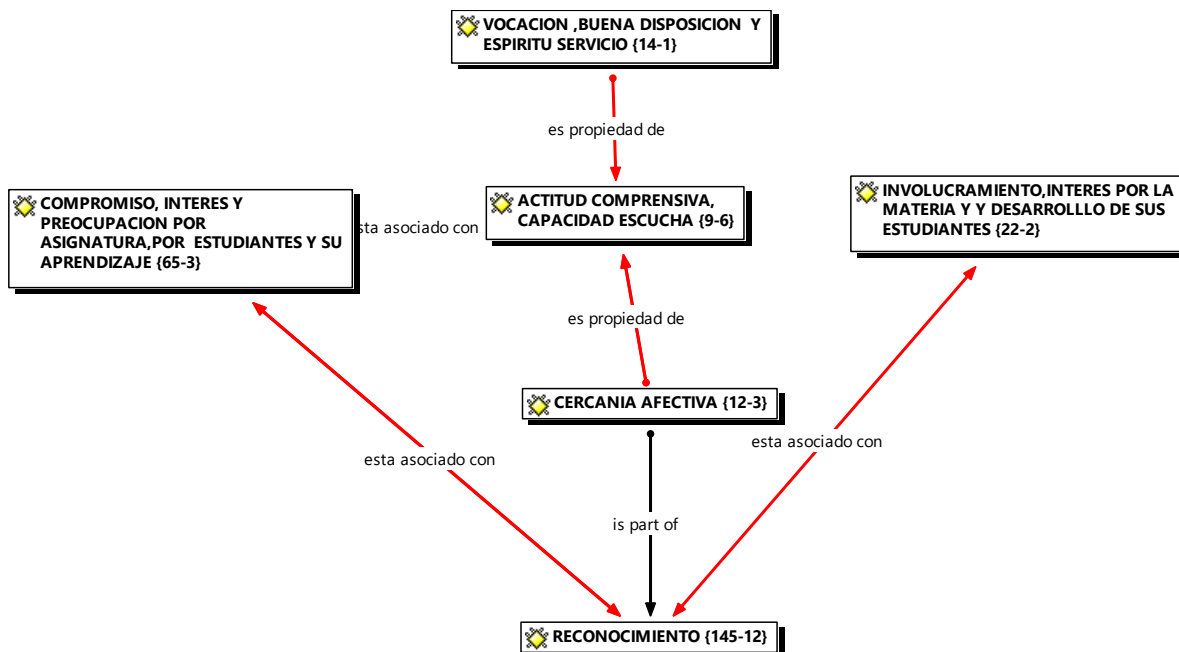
VOCACION ,BUENA DISPOSICION Y ESPIRITU SERVICIO {14-1}

es propiedad de

COMPROMISO, INTERES Y PREOCUPACION POR ASIGNATURA,POR ESTUDIANTES Y SU APRENDIZAJE {65-3}

esta asociado con

ACTITUD COMPRENSIVA, CAPACIDAD ESCUCHA {9-6}

INVOLUCRAMIENTO,INTERES POR LA MATERIA Y Y DESARROLLLO DE SUS ESTUDIANTES {22-2}

es propiedad de

CERCANIA AFECTIVA {12-3}

esta asociado con

esta asociado con

is part of

RECONOCIMIENTO {145-12}